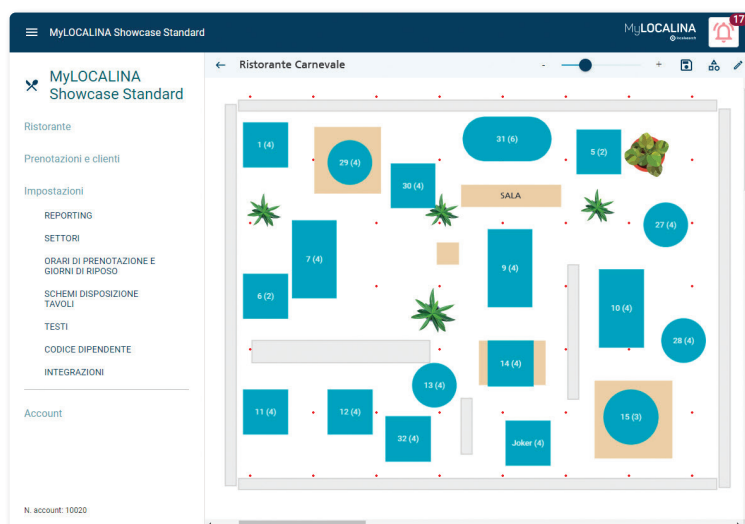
MyLOCALINA Showcase Standard

MyLOCALINA

17

MyLOCALINA Showcase Standard

Ristorante

Prenotazioni e clienti

Impostazioni

REPORTING

SETTORI

ORARI DI PRENOTAZIONE E GIORNI DI RIPOSO

SCHEMI DISPOSIZIONE TAVOLI

TESTI

CODICE DIPENDENTE

INTEGRAZIONI

Account

N. account: 10020

Ristorante Carnevale

-

+

1 (4)

29 (4)

31 (6)

5 (2)

30 (4)

SALA

27 (4)

7 (4)

9 (4)

6 (2)

10 (4)

28 (4)

14 (4)

13 (4)

11 (4)

12 (4)

32 (4)

Joker (4)

15 (3)